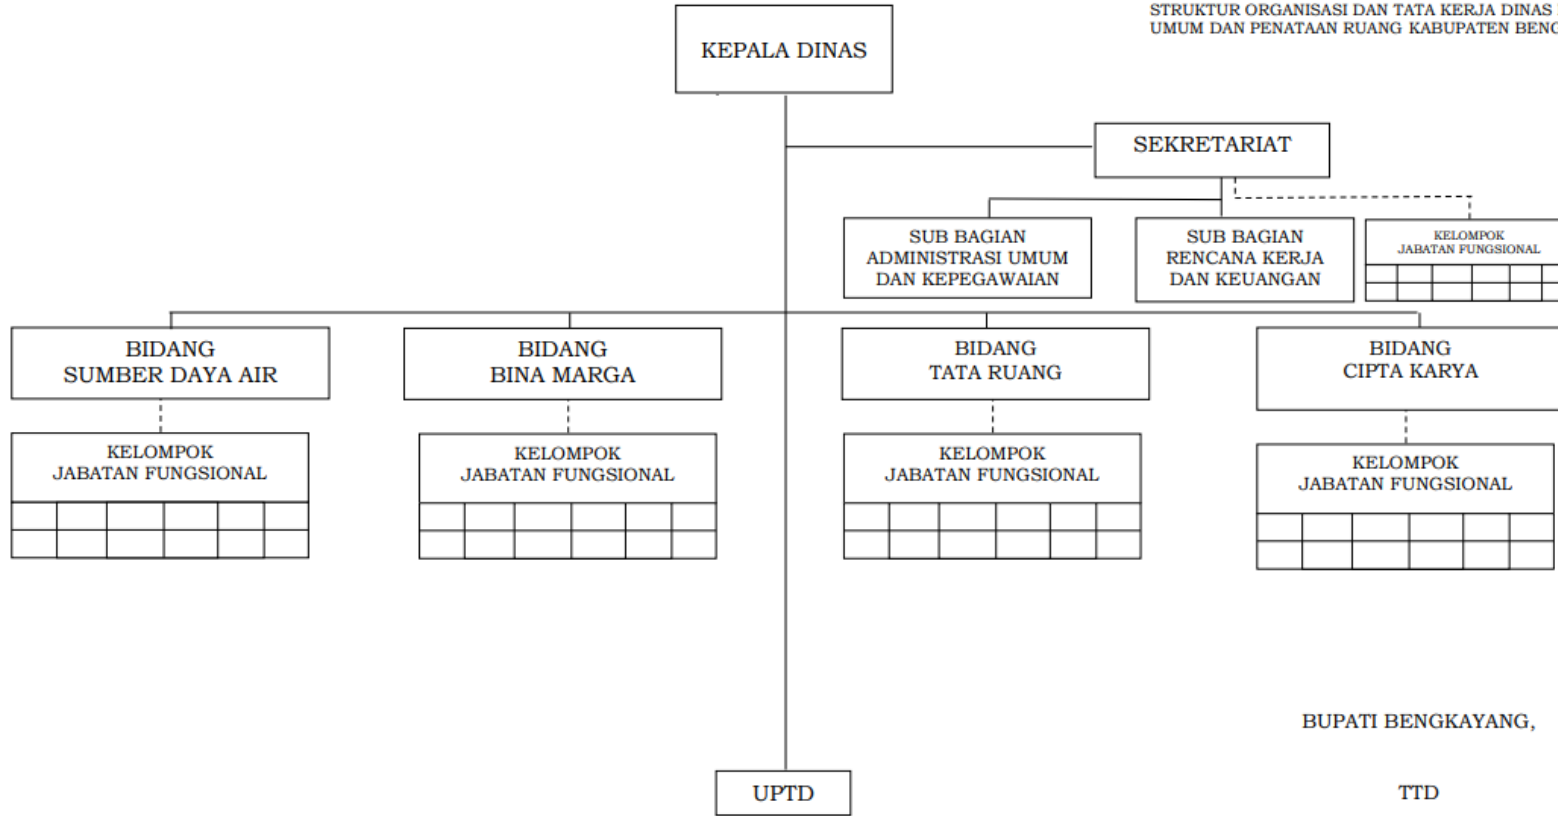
STRUKTUR ORGANISASI DAN TATA KERJA DINAS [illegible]
UMUM DAN PENATAAN RUANG KABUPATEN BENG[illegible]

KEPALA DINAS

SEKRETARIAT

SUB BAGIAN ADMINISTRASI UMUM DAN KEPEGAWAIAN

SUB BAGIAN RENCANA KERJA DAN KEUANGAN

KELOMPOK JABATAN FUNGSIONAL

BIDANG SUMBER DAYA AIR

KELOMPOK JABATAN FUNGSIONAL

BIDANG BINA MARGA

KELOMPOK JABATAN FUNGSIONAL

BIDANG TATA RUANG

KELOMPOK JABATAN FUNGSIONAL

BIDANG CIPTA KARYA

KELOMPOK JABATAN FUNGSIONAL

UPTD

BUPATI BENGKAYANG,

TTD